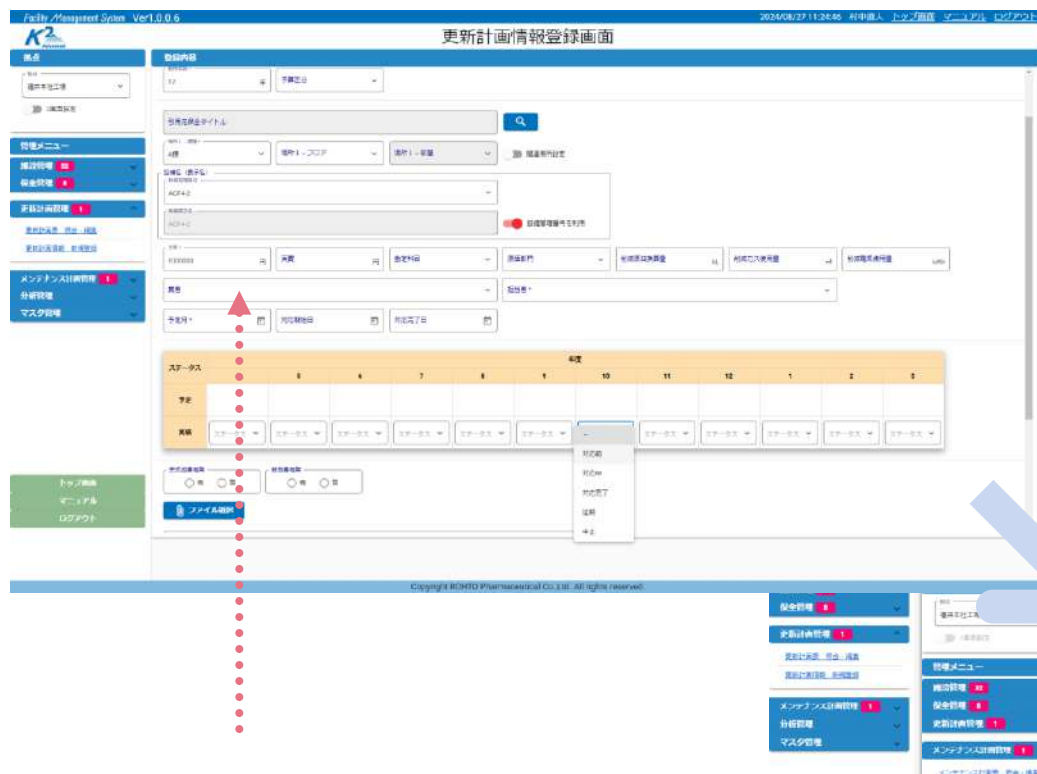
Facility Management System Ver1.0.0.6
2024/08/27 11:24:46 村中直人 トップ画面 マニュアル ログアウト
K2
更新計画情報登録画面

拠点
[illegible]
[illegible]

管理メニュー
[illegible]
保全管理
更新計画管理
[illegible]
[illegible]
メンテナンス計画管理
分析管理
マスタ管理

トップ画面
マニュアル
ログアウト

登録内容
予算区分
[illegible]
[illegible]
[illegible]
ACF4-2
ACF4-2
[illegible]
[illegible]
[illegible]
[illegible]
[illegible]
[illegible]
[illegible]
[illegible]
予定月
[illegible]
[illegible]

| ステータス | 年度 | | | | | | | | | | | |
|---|---|---|---|---|---|---|---|---|---|---|---|---|
| | 4 | 5 | 6 | 7 | 8 | 9 | 10 | 11 | 12 | 1 | 2 | 3 |
| 予定 | | | | | | | | | | | | |
| 実績 | ステータス | ステータス | ステータス | ステータス | ステータス | ステータス | -- | ステータス | ステータス | ステータス | ステータス | ステータス |

対応前
対応中
対応完了
延期
中止

有 否
有 否
ファイル選択

Copyright ROHTO Pharmaceutical Co.,Ltd. All rights reserved.

保全管理
更新計画管理
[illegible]
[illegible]
メンテナンス計画管理
分析管理
マスタ管理

管理メニュー
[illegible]
保全管理
更新計画管理
メンテナンス計画管理
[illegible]